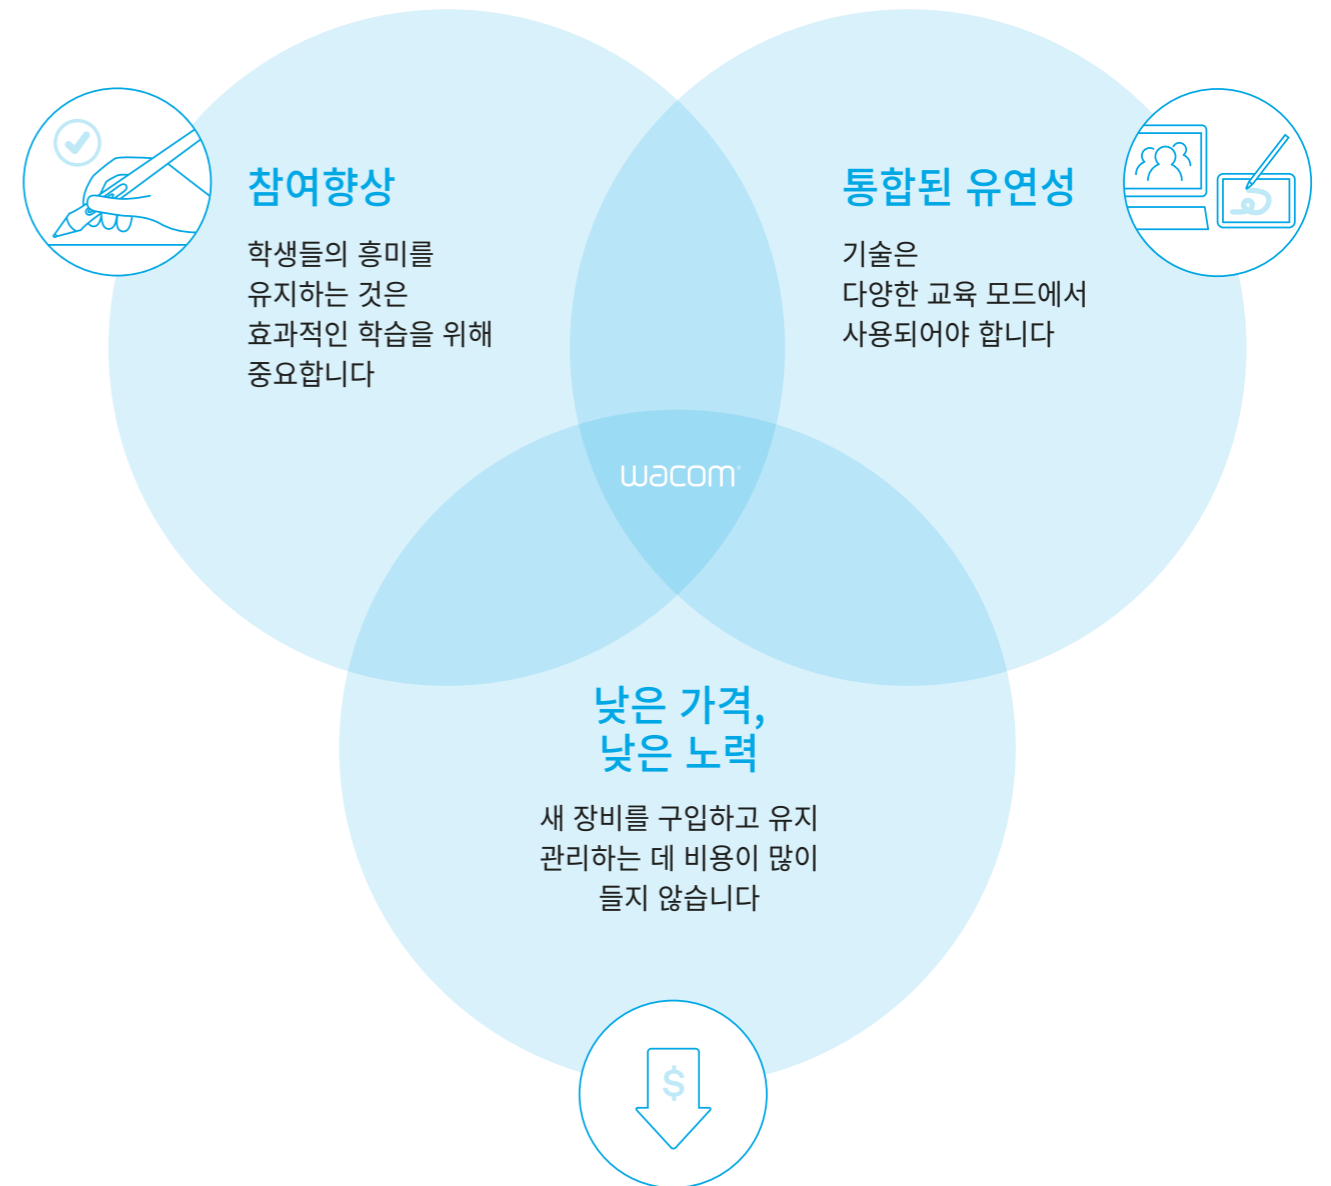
참여향상

학생들의 흥미를 유지하는 것은 효과적인 학습을 위해 중요합니다

통합된 유연성

기술은 다양한 교육 모드에서 사용되어야 합니다

wacom

낮은 가격, 낮은 노력

새 장비를 구입하고 유지 관리하는 데 비용이 많이 들지 않습니다

$